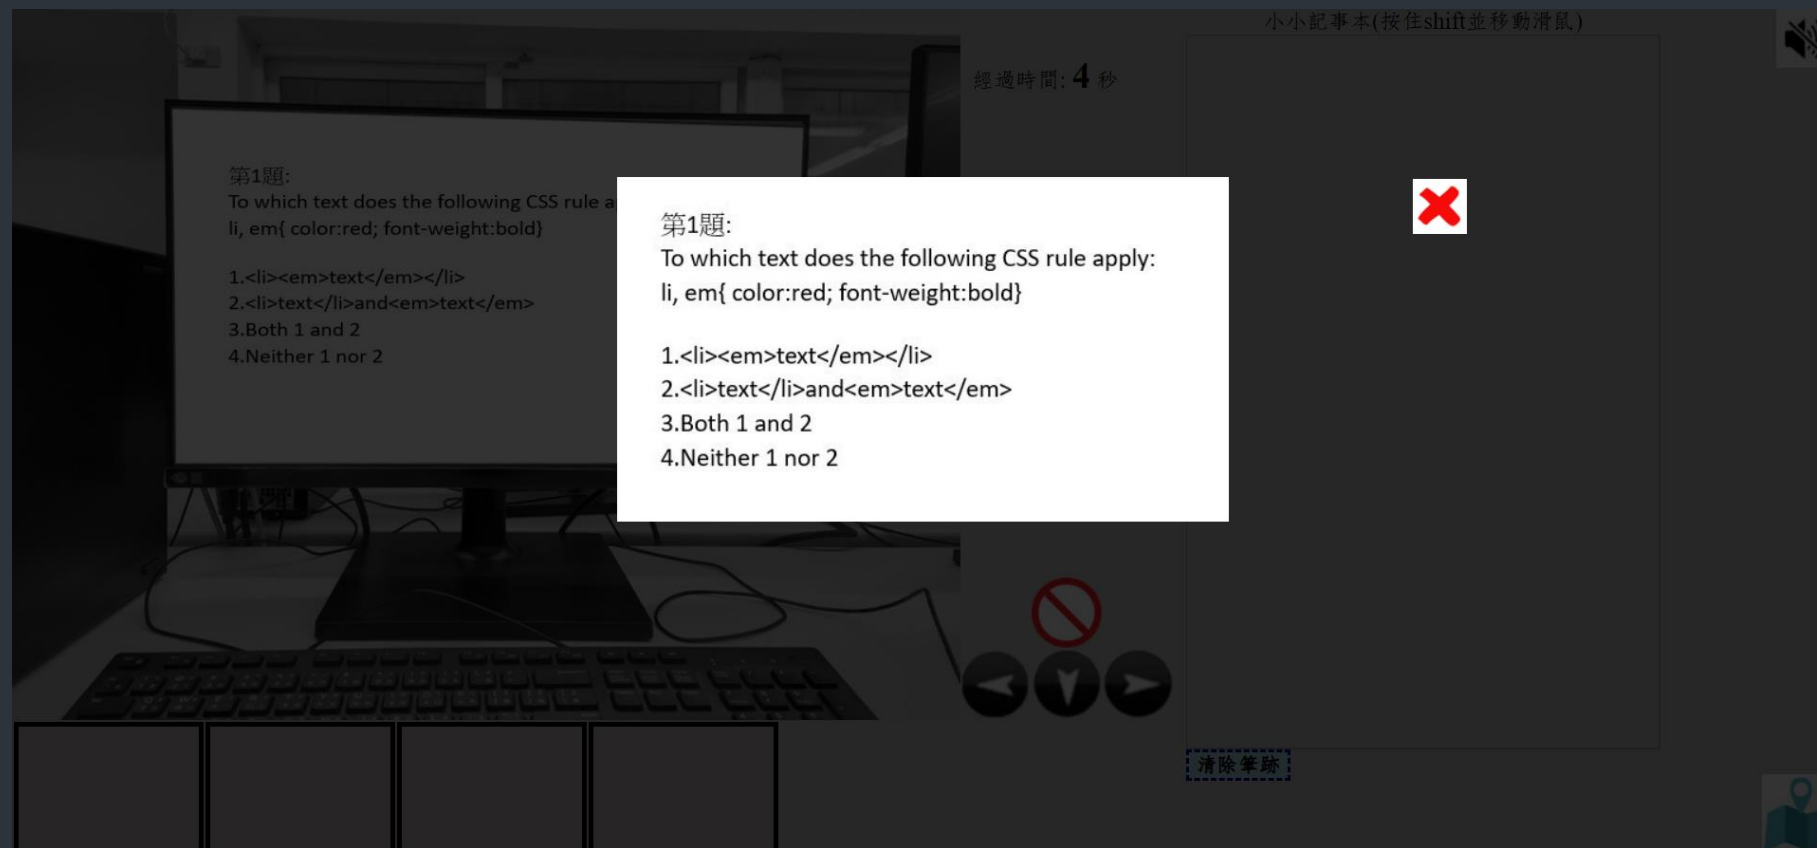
小小記事本(按住shift並移動滑鼠)

經過時間: 4 秒

第1題:
To which text does the following CSS rule a
li, em{ color:red; font-weight:bold}

1.<li><em>text</em></li>
2.<li>text</li>and<em>text</em>
3.Both 1 and 2
4.Neither 1 nor 2

第1題:
To which text does the following CSS rule apply:
li, em{ color:red; font-weight:bold}

1.<li><em>text</em></li>
2.<li>text</li>and<em>text</em>
3.Both 1 and 2
4.Neither 1 nor 2

清除筆跡